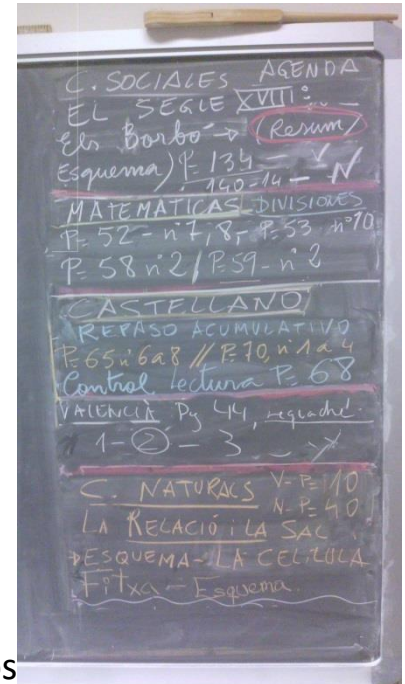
C. SOCIALES AGENDA
EL SEGLE XVIII : —
Els Borbo → (Resum)
Esquema) P. 134 — ✓
140=14 — N
MATEMATICAS DIVISIONES
P. 52 - nº 7, 8, P. 53 nº 10
P. 58 nº 2 / P. 59 - nº 2
CASTELLANO
REPASO ACUMULATIVO
P. 65 nº 6 a 8 // P. 70, nº 1 a 4
Control lectura P. 68
VALENCIÀ Pg 44, regladre
1 - ② - 3 — ✗
C. NATURALS V- P. 110
N- P. 40
LA RELACIÓ I LA SAC
ESQUEMA - LA CEL·LULA
Fitxa - Esquema.
S